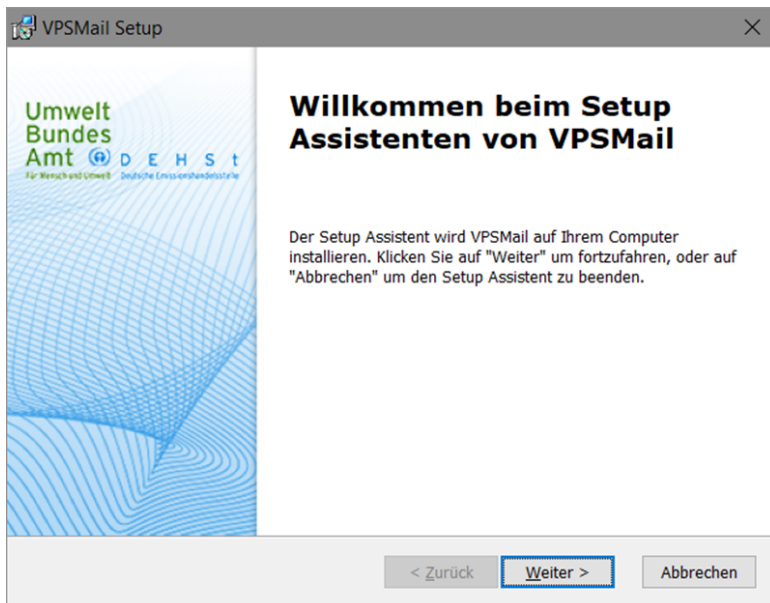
VPSMail Setup

Umwelt
Bundes
Amt
D E H S t
Für Mensch und Umwelt Deutsche Emissionshandelsstelle

Willkommen beim Setup Assistenten von VPSMail

Der Setup Assistent wird VPSMail auf Ihrem Computer installieren. Klicken Sie auf "Weiter" um fortzufahren, oder auf "Abbrechen" um den Setup Assistent zu beenden.

< Zurück
Weiter >
Abbrechen